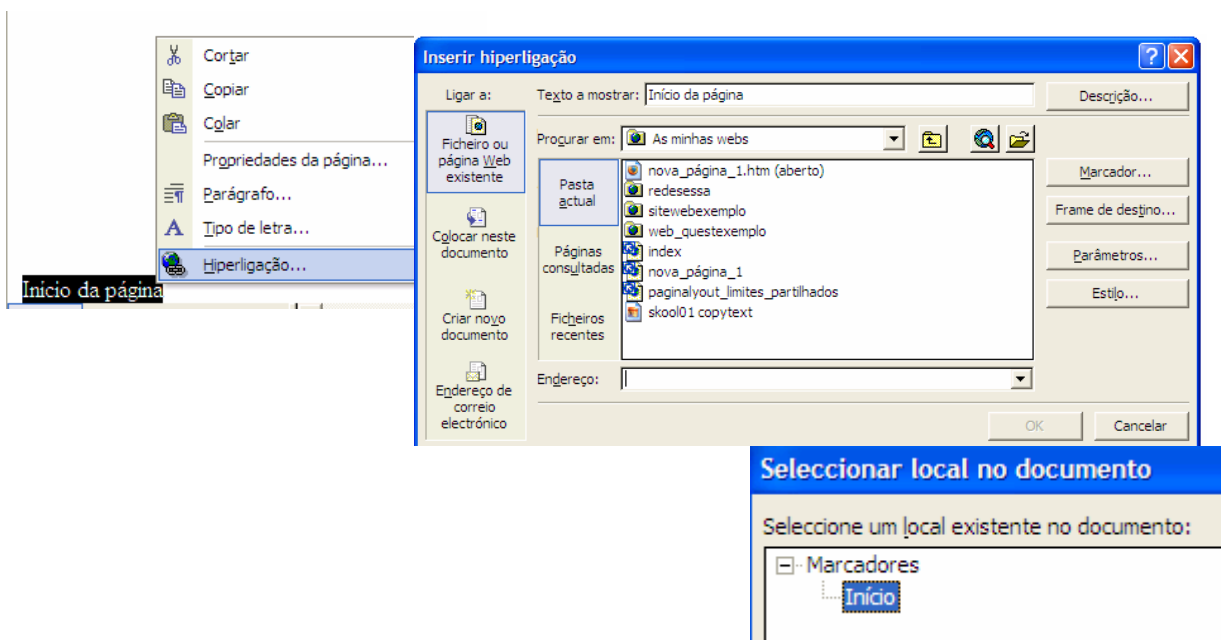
Cortar
Copiar
Colar
Propriedades da página...
Parágrafo...
Tipo de letra...
Hiperligação...

Início da página

Inserir hiperligação
?
Ligar a:
Texto a mostrar: Início da página
Descrição...
Ficheiro ou página Web existente
Procurar em: As minhas webs
Pasta actual
nova_página_1.htm (aberto)
redesessa
sitewebexemplo
web_questexemplo
index
nova_página_1
paginalyout_limites_partilhados
skool01 copytext
Marcador...
Frame de destino...
Parâmetros...
Estilo...
Colocar neste documento
Páginas consultadas
Criar novo documento
Ficheiros recentes
Endereço:
Endereço de correio electrónico
OK
Cancelar

Seleccionar local no documento
Seleccione um local existente no documento:
Marcadores
Início